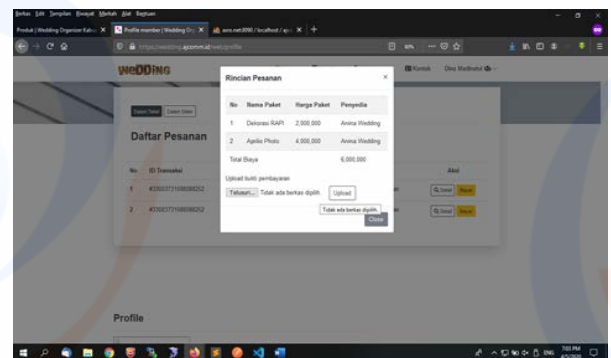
Berkas Edit Tampilan Riwayat Markah Alat Bantuan

Produk | Wedding Organizer Kab... × Profile member | Wedding Or... × aoo.net2090 / localhost / a... × +

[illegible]

WeDDiNG

Daftar Pesanan

No ID Transaksi

1 #2003731098098252

2 #2003731098098252

Kontak Dina Matiholid

Aksi

Detail Bayar

Detail Bayar

Rincian Pesanan ×

| No | Nama Paket | Harga Paket | Penyedia |
|---|---|---|---|
| 1 | Dekorasi RAPI | 2,000,000 | Amina Wedding |
| 2 | Aprilia Photo | 4,000,000 | Amina Wedding |
| Total Biaya | | | 6,000,000 |

Upload bukti pembayaran

Telusuri... Tidak ada berkas dipilih. Upload

Tidak ada berkas dipilih.

Close

Profile

7:03 PM